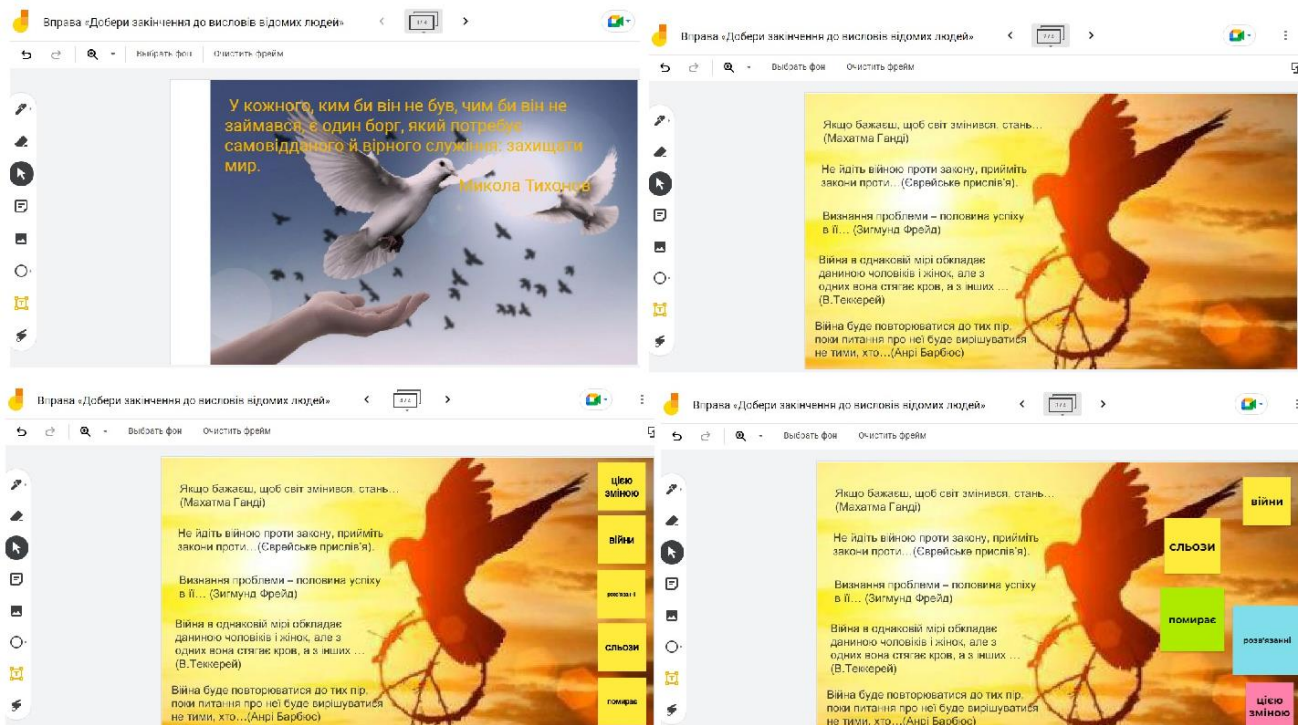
Вправа «Добери закінчення до висловів відомих людей»

Виберіть фон  Очистить фрейм

У кожного, ким би він не був, чим би він не займався, є один борг, який потребує самовідданого й вірного служіння: захищати мир.
Микола Тихонов

Вправа «Добери закінчення до висловів відомих людей»

Виберіть фон  Очистить фрейм

Якщо бажаєш, щоб світ змінився, стань… (Махатма Ганді)

Не йдіть війною проти закону, прийміть закони проти…(Єврейське прислів'я).

Визнання проблеми – половина успіху в її… (Зигмунд Фрейд)

Війна в однаковій мірі обкладає даниною чоловіків і жінок, але з одних вона стягає кров, а з інших … (В.Теккерей)

Війна буде повторюватися до тих пір, поки питання про неї буде вирішуватися не тими, хто…(Анрі Барбюс)

Вправа «Добери закінчення до висловів відомих людей»

Виберіть фон  Очистить фрейм

Якщо бажаєш, щоб світ змінився, стань… (Махатма Ганді)

Не йдіть війною проти закону, прийміть закони проти…(Єврейське прислів'я).

Визнання проблеми – половина успіху в її… (Зигмунд Фрейд)

Війна в однаковій мірі обкладає даниною чоловіків і жінок, але з одних вона стягає кров, а з інших … (В.Теккерей)

Війна буде повторюватися до тих пір, поки питання про неї буде вирішуватися не тими, хто…(Анрі Барбюс)

цією зміною

війни

розв'язанні

сльози

помирає

Вправа «Добери закінчення до висловів відомих людей»

Виберіть фон  Очистить фрейм

Якщо бажаєш, щоб світ змінився, стань… (Махатма Ганді)

Не йдіть війною проти закону, прийміть закони проти…(Єврейське прислів'я).

Визнання проблеми – половина успіху в її… (Зигмунд Фрейд)

Війна в однаковій мірі обкладає даниною чоловіків і жінок, але з одних вона стягає кров, а з інших … (В.Теккерей)

Війна буде повторюватися до тих пір, поки питання про неї буде вирішуватися не тими, хто…(Анрі Барбюс)

війни

сльози

помирає

розв'язанні

цією зміною